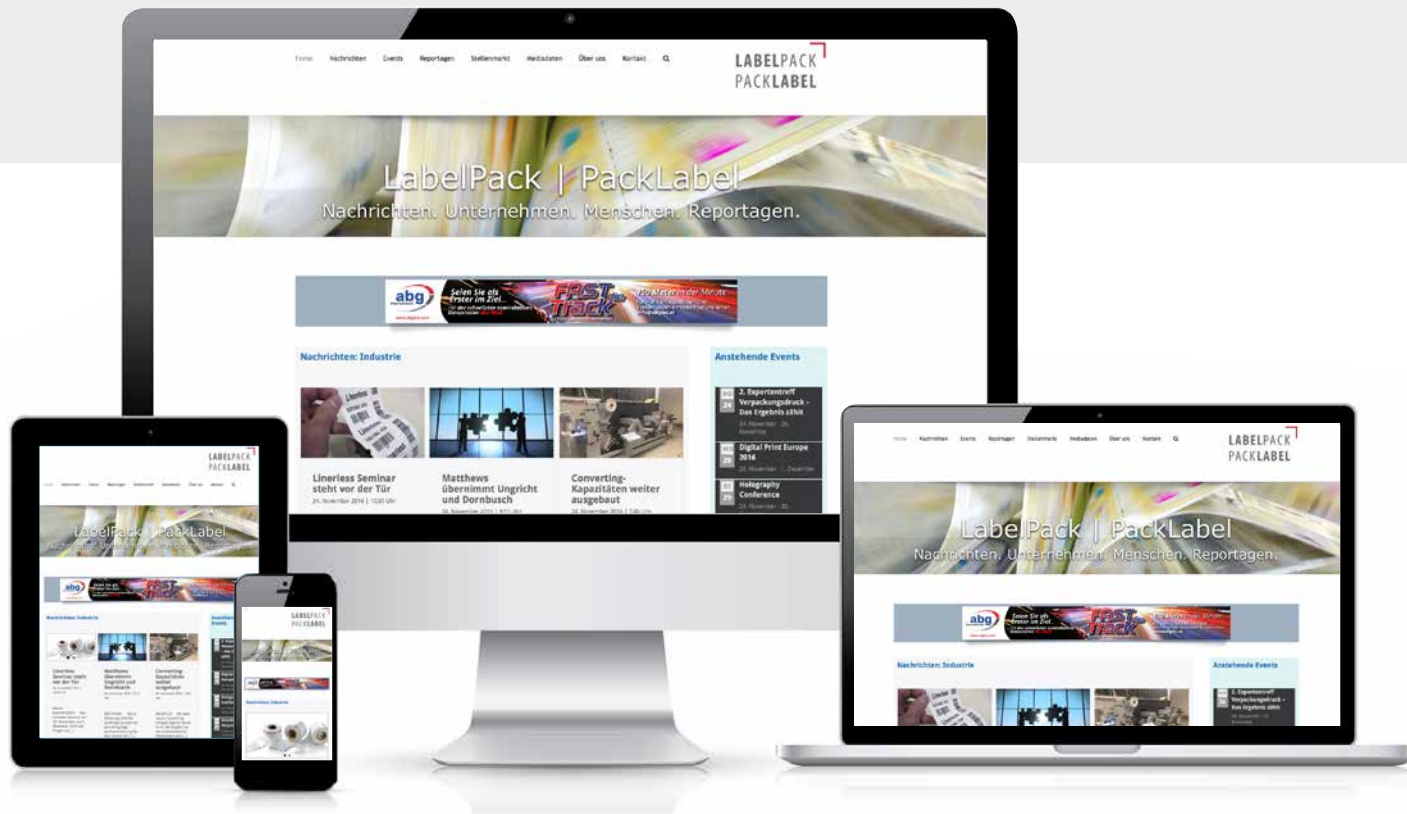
Home Nachrichten Events Reportagen Stellenmarkt Mediadaten Über uns Kontakt

LABELPACK
PACKLABEL

LabelPack | PackLabel
Nachrichten. Unternehmen. Menschen. Reportagen.

abg
Seien Sie als Erster im Ziel...
FAST Track
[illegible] Meter in der Minute

Nachrichten: Industrie

Linerless Seminar steht vor der Tür
21. November 2016 | 10:30 Uhr

Matthews übernimmt Ungricht und Dornbusch
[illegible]

Converting-Kapazitäten weiter ausgebaut
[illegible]

Anstehende Events

2. Expertentreff Verpackungsdruck – Das Ergebnis zählt
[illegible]

Digital Print Europe 2016
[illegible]

Holography Conference
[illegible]

LABELPACK
PACKLABEL

LabelPack | PackLabel
Nachrichten. Unternehmen. Menschen. Reportagen.

Nachrichten: Industrie

Anstehende Events

2. Expertentreff Verpackungsdruck – Das Ergebnis zählt

LABELPACK
PACKLABEL

LabelPack | PackLabel

Nachrichten: Industrie

Linerless Seminar steht vor der Tür

Matthews übernimmt Ungricht und Dornbusch

Converting-Kapazitäten weiter ausgebaut

Anstehende Events

LABELPACK
PACKLABEL

Nachrichten: Industrie